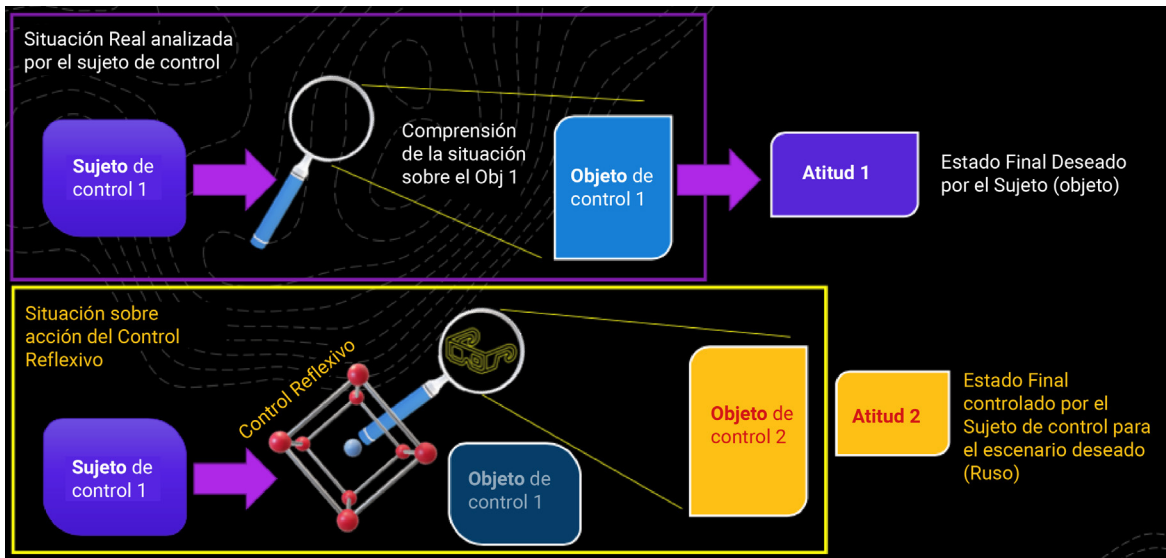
Situación Real analizada por el sujeto de control

Sujeto de control 1

Comprensión de la situación sobre el Obj 1

Objeto de control 1

Atitud 1

Estado Final Deseado por el Sujeto (objeto)

Situación sobre acción del Control Reflexivo

Control Reflexivo

Sujeto de control 1

Objeto de control 1

Objeto de control 2

Atitud 2

Estado Final controlado por el Sujeto de control para el escenario deseado (Ruso)